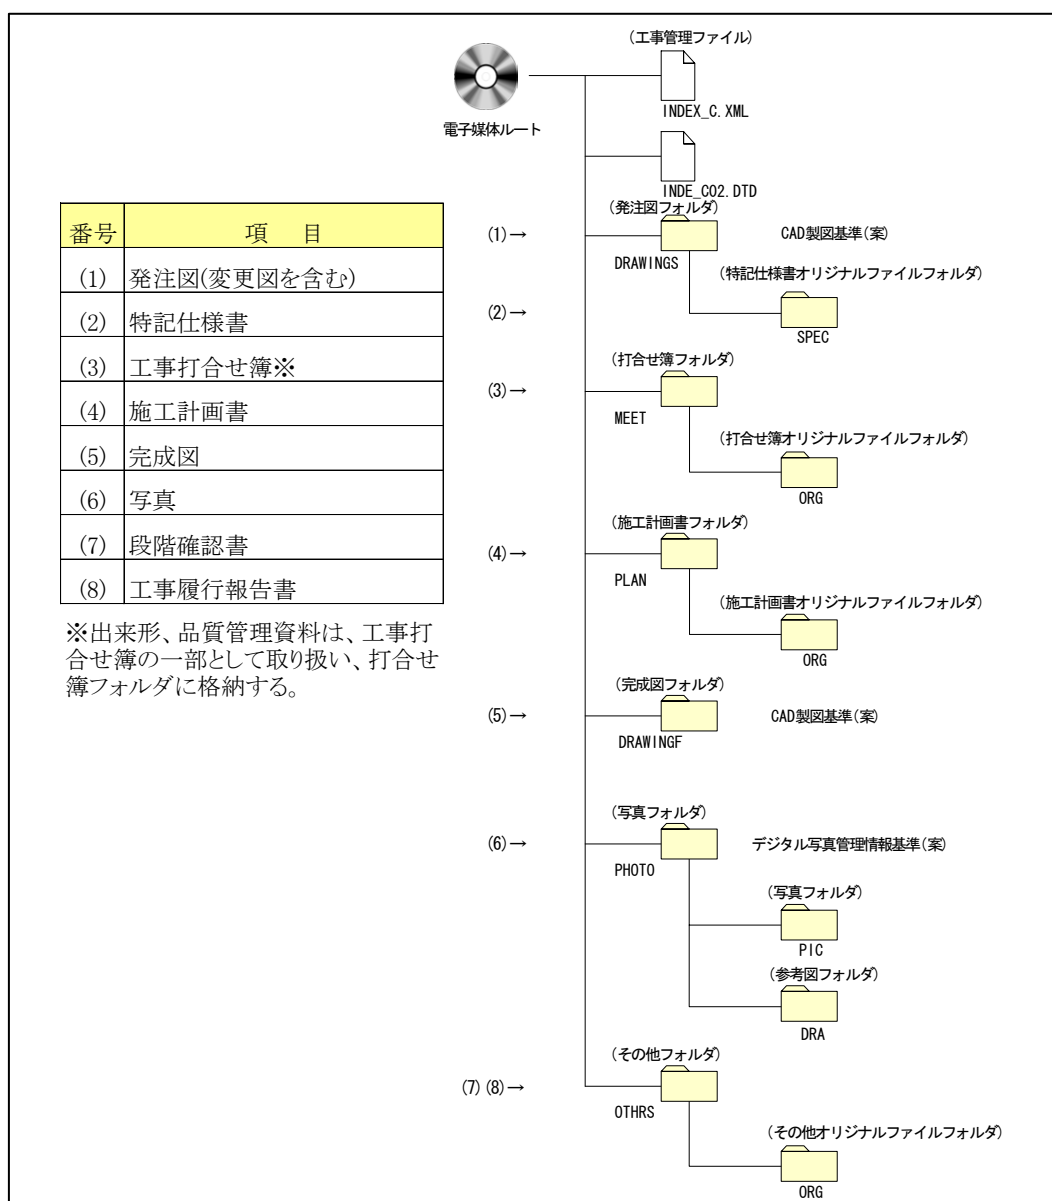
電子媒体ルート

(工事管理ファイル)
INDEX_C.XML

INDE_C02.DTD

| 番号 | 項　目 |
|---|---|
| (1) | 発注図(変更図を含む) |
| (2) | 特記仕様書 |
| (3) | 工事打合せ簿※ |
| (4) | 施工計画書 |
| (5) | 完成図 |
| (6) | 写真 |
| (7) | 段階確認書 |
| (8) | 工事履行報告書 |

※出来形、品質管理資料は、工事打合せ簿の一部として取り扱い、打合せ簿フォルダに格納する。

(1)→ (発注図フォルダ) DRAWINGS CAD製図基準(案)
(特記仕様書オリジナルファイルフォルダ) SPEC
(2)→
(3)→ (打合せ簿フォルダ) MEET
(打合せ簿オリジナルファイルフォルダ) ORG
(4)→ (施工計画書フォルダ) PLAN
(施工計画書オリジナルファイルフォルダ) ORG
(5)→ (完成図フォルダ) DRAWINGF CAD製図基準(案)
(6)→ (写真フォルダ) PHOTO デジタル写真管理情報基準(案)
(写真フォルダ) PIC
(参考図フォルダ) DRA
(7) (8)→ (その他フォルダ) OTHRS
(その他オリジナルファイルフォルダ) ORG